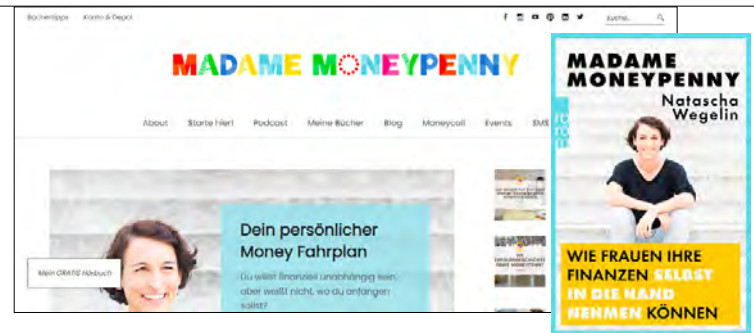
Büchertipps Konto & Depot

Suche...

MADAME MONEYPENNY

About Starte hier! Podcast Meine Bücher Blog Moneycall Events EMS

Dein persönlicher Money Fahrplan

Du willst finanziell unabhängig sein, aber weißt nicht, wo du anfangen sollst?

Mein GRATIS Hörbuch

MADAME MONEYPENNY

Natascha Wegelin

rororo

WIE FRAUEN IHRE FINANZEN SELBST IN DIE HAND NEHMEN KÖNNEN